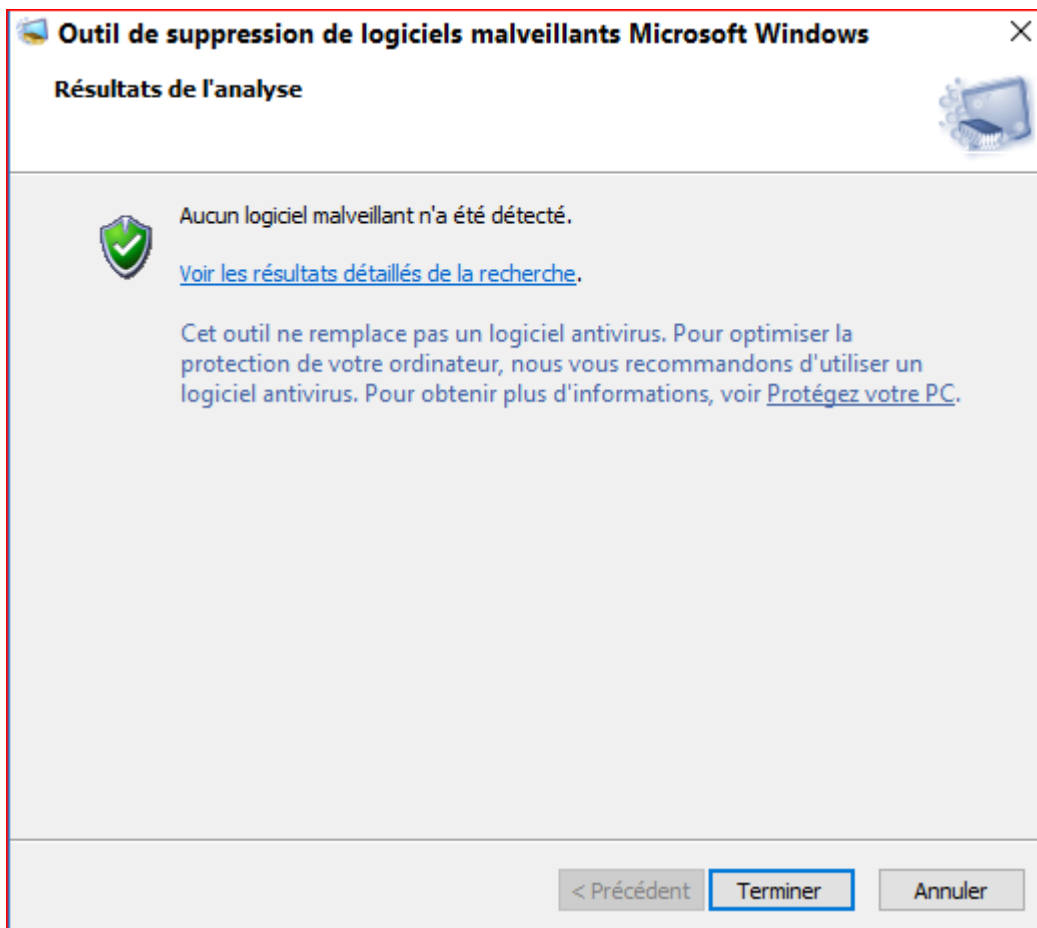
Outil de suppression de logiciels malveillants Microsoft Windows

×

Résultats de l'analyse

Aucun logiciel malveillant n'a été détecté.

Voir les résultats détaillés de la recherche.

Cet outil ne remplace pas un logiciel antivirus. Pour optimiser la protection de votre ordinateur, nous vous recommandons d'utiliser un logiciel antivirus. Pour obtenir plus d'informations, voir Protégez votre PC.

< Précédent

Terminer

Annuler